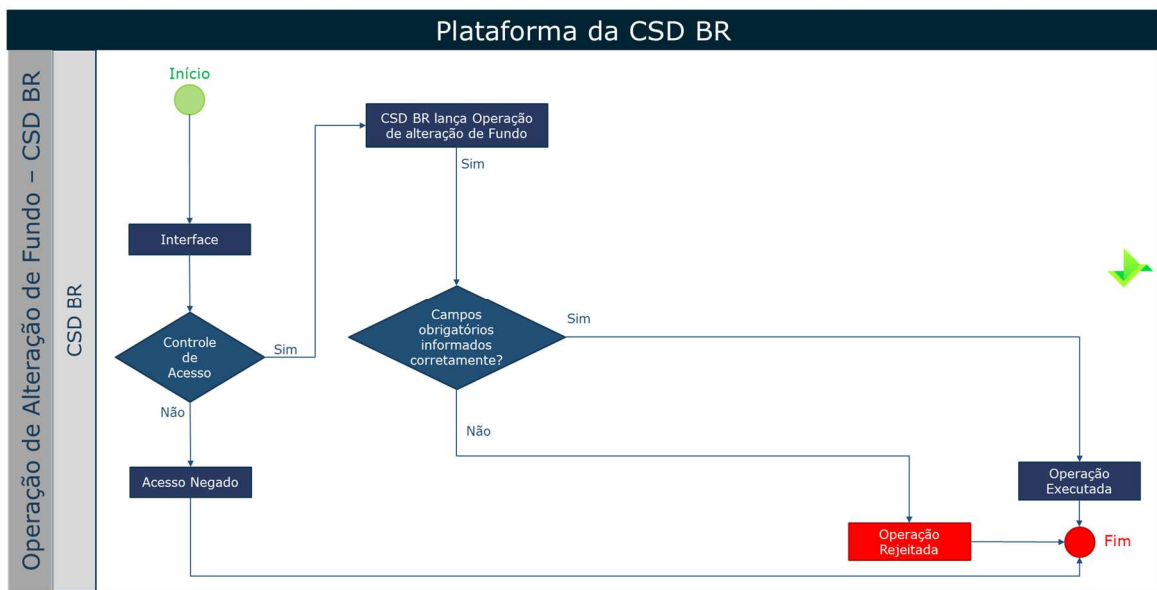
Plataforma da CSD BR

Operação de Alteração de Fundo – CSD BR

CSD BR

Início

Interface

Controle de Acesso

Sim

Não

Acesso Negado

CSD BR lança Operação de alteração de Fundo

Sim

Campos obrigatórios informados corretamente?

Sim

Não

Operação Executada

Operação Rejeitada

Fim